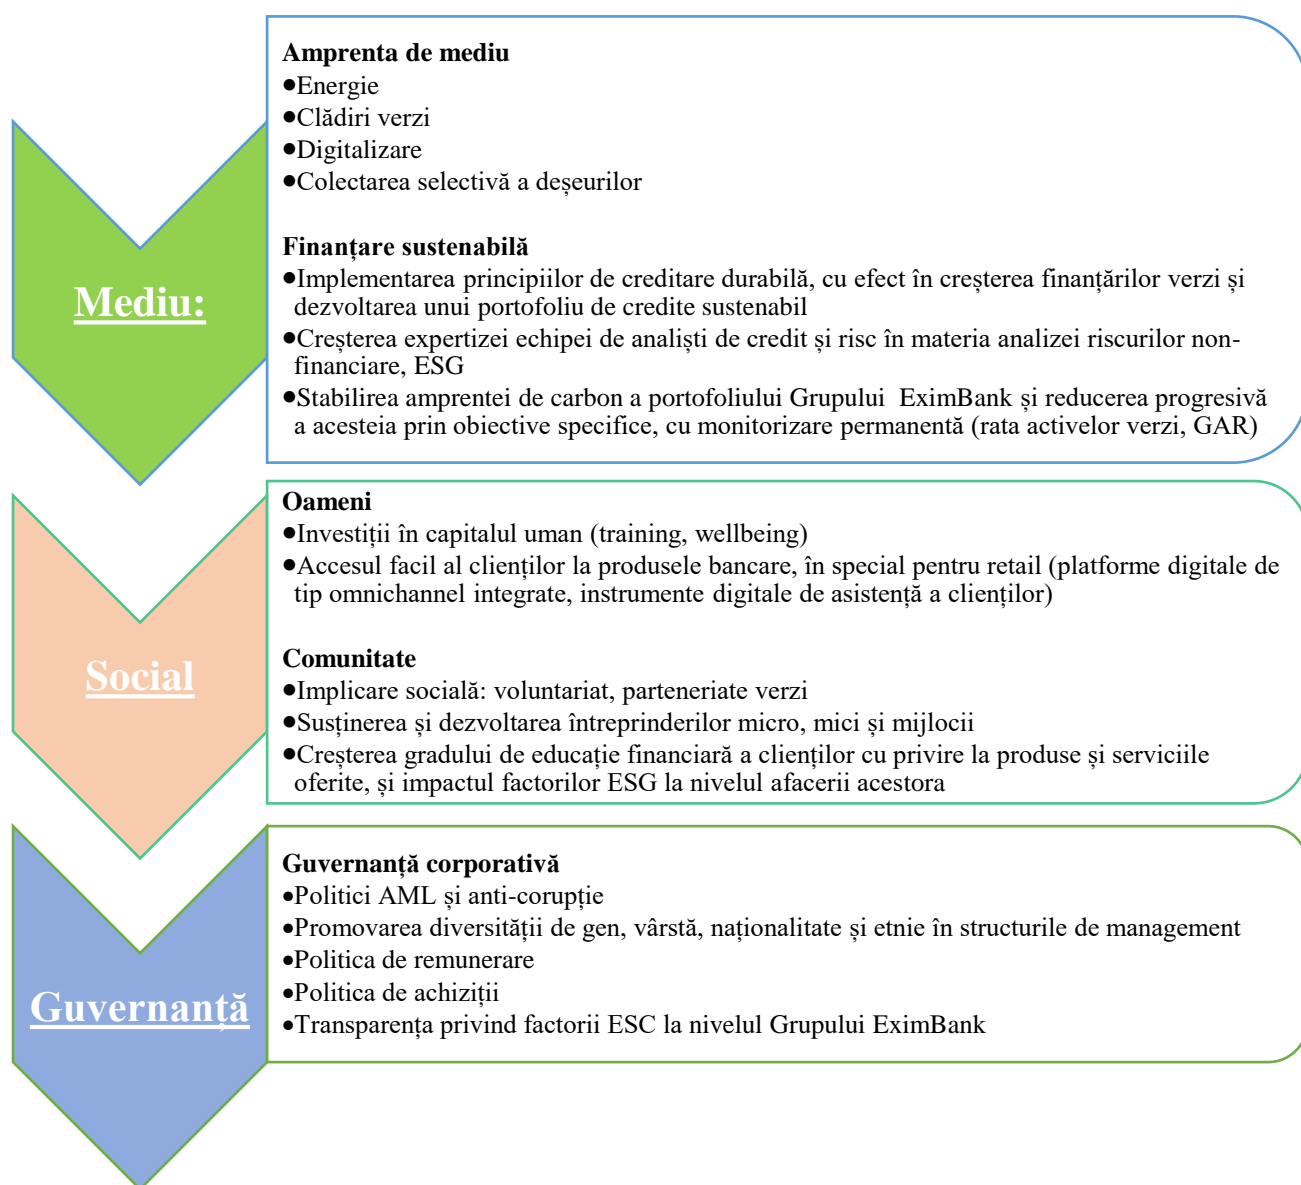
Mediu:

Amprenta de mediu
•Energie
•Clădiri verzi
•Digitalizare
•Colectarea selectivă a deșeurilor

Finanțare sustenabilă
•Implementarea principiilor de creditare durabilă, cu efect în creșterea finanțărilor verzi și dezvoltarea unui portofoliu de credite sustenabil
•Creșterea expertizei echipei de analiști de credit și risc în materia analizei riscurilor non-financiare, ESG
•Stabilirea amprentei de carbon a portofoliului Grupului EximBank și reducerea progresivă a acesteia prin obiective specifice, cu monitorizare permanentă (rata activelor verzi, GAR)

Social

Oameni
•Investiții în capitalul uman (training, wellbeing)
•Accesul facil al clienților la produsele bancare, în special pentru retail (platforme digitale de tip omnichannel integrate, instrumente digitale de asistență a clienților)

Comunitate
•Implicare socială: voluntariat, parteneriate verzi
•Susținerea și dezvoltarea întreprinderilor micro, mici și mijlocii
•Creșterea gradului de educație financiară a clienților cu privire la produse și serviciile oferite, și impactul factorilor ESG la nivelul afacerii acestora

Guvernanță

Guvernanță corporativă
•Politici AML și anti-corupție
•Promovarea diversității de gen, vârstă, naționalitate și etnie în structurile de management
•Politica de remunerare
•Politica de achiziții
•Transparența privind factorii ESC la nivelul Grupului EximBank